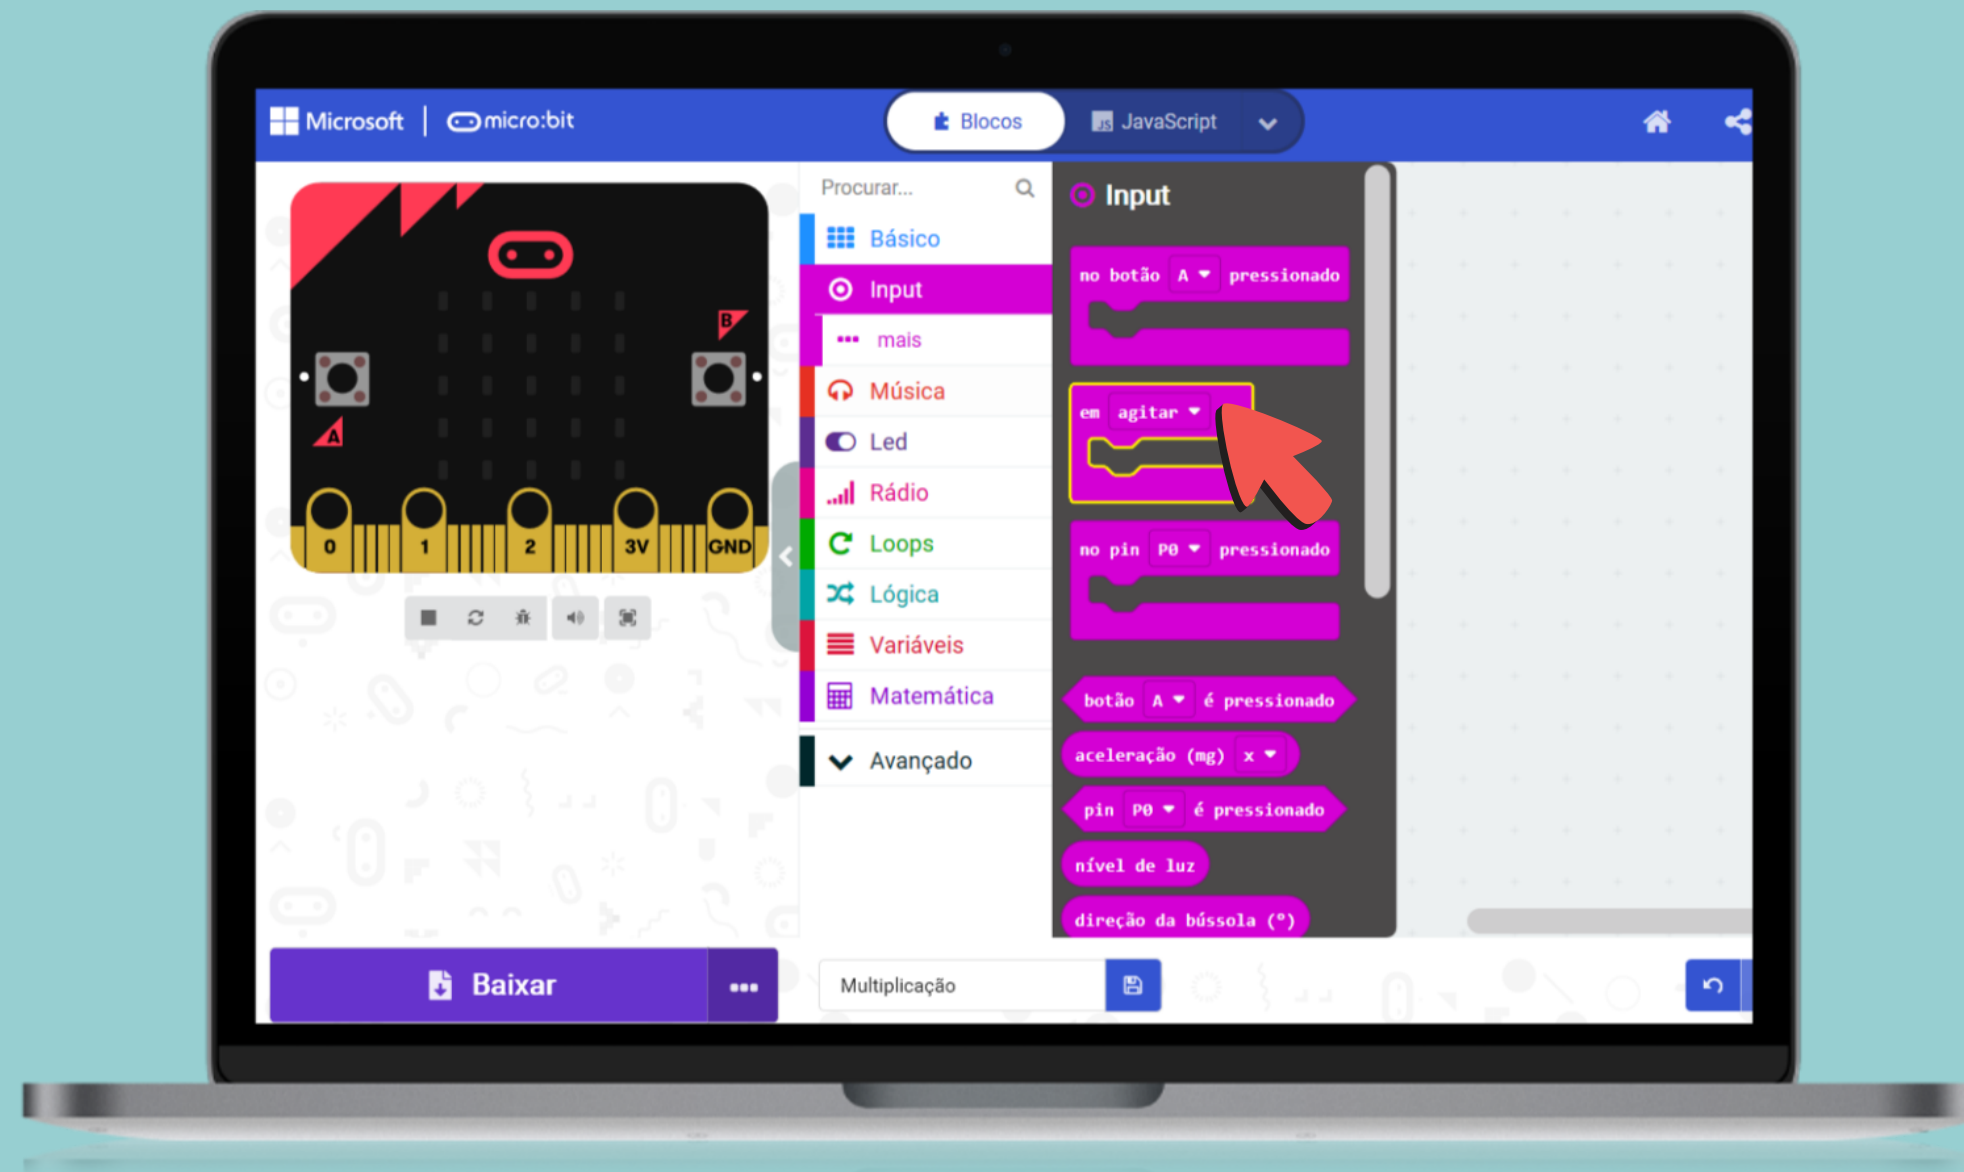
Microsoft | micro:bit

Blocos
JavaScript

B
A
0 1 2 3V GND

Procurar...
Básico
Input
mais
Música
Led
Rádio
Loops
Lógica
Variáveis
Matemática
Avançado

Input
no botão A pressionado
em agitar
no pin P0 pressionado
botão A é pressionado
aceleração (mg) x
pin P0 é pressionado
nível de luz
direção da bússola (°)

Baixar
•••
Multiplicação